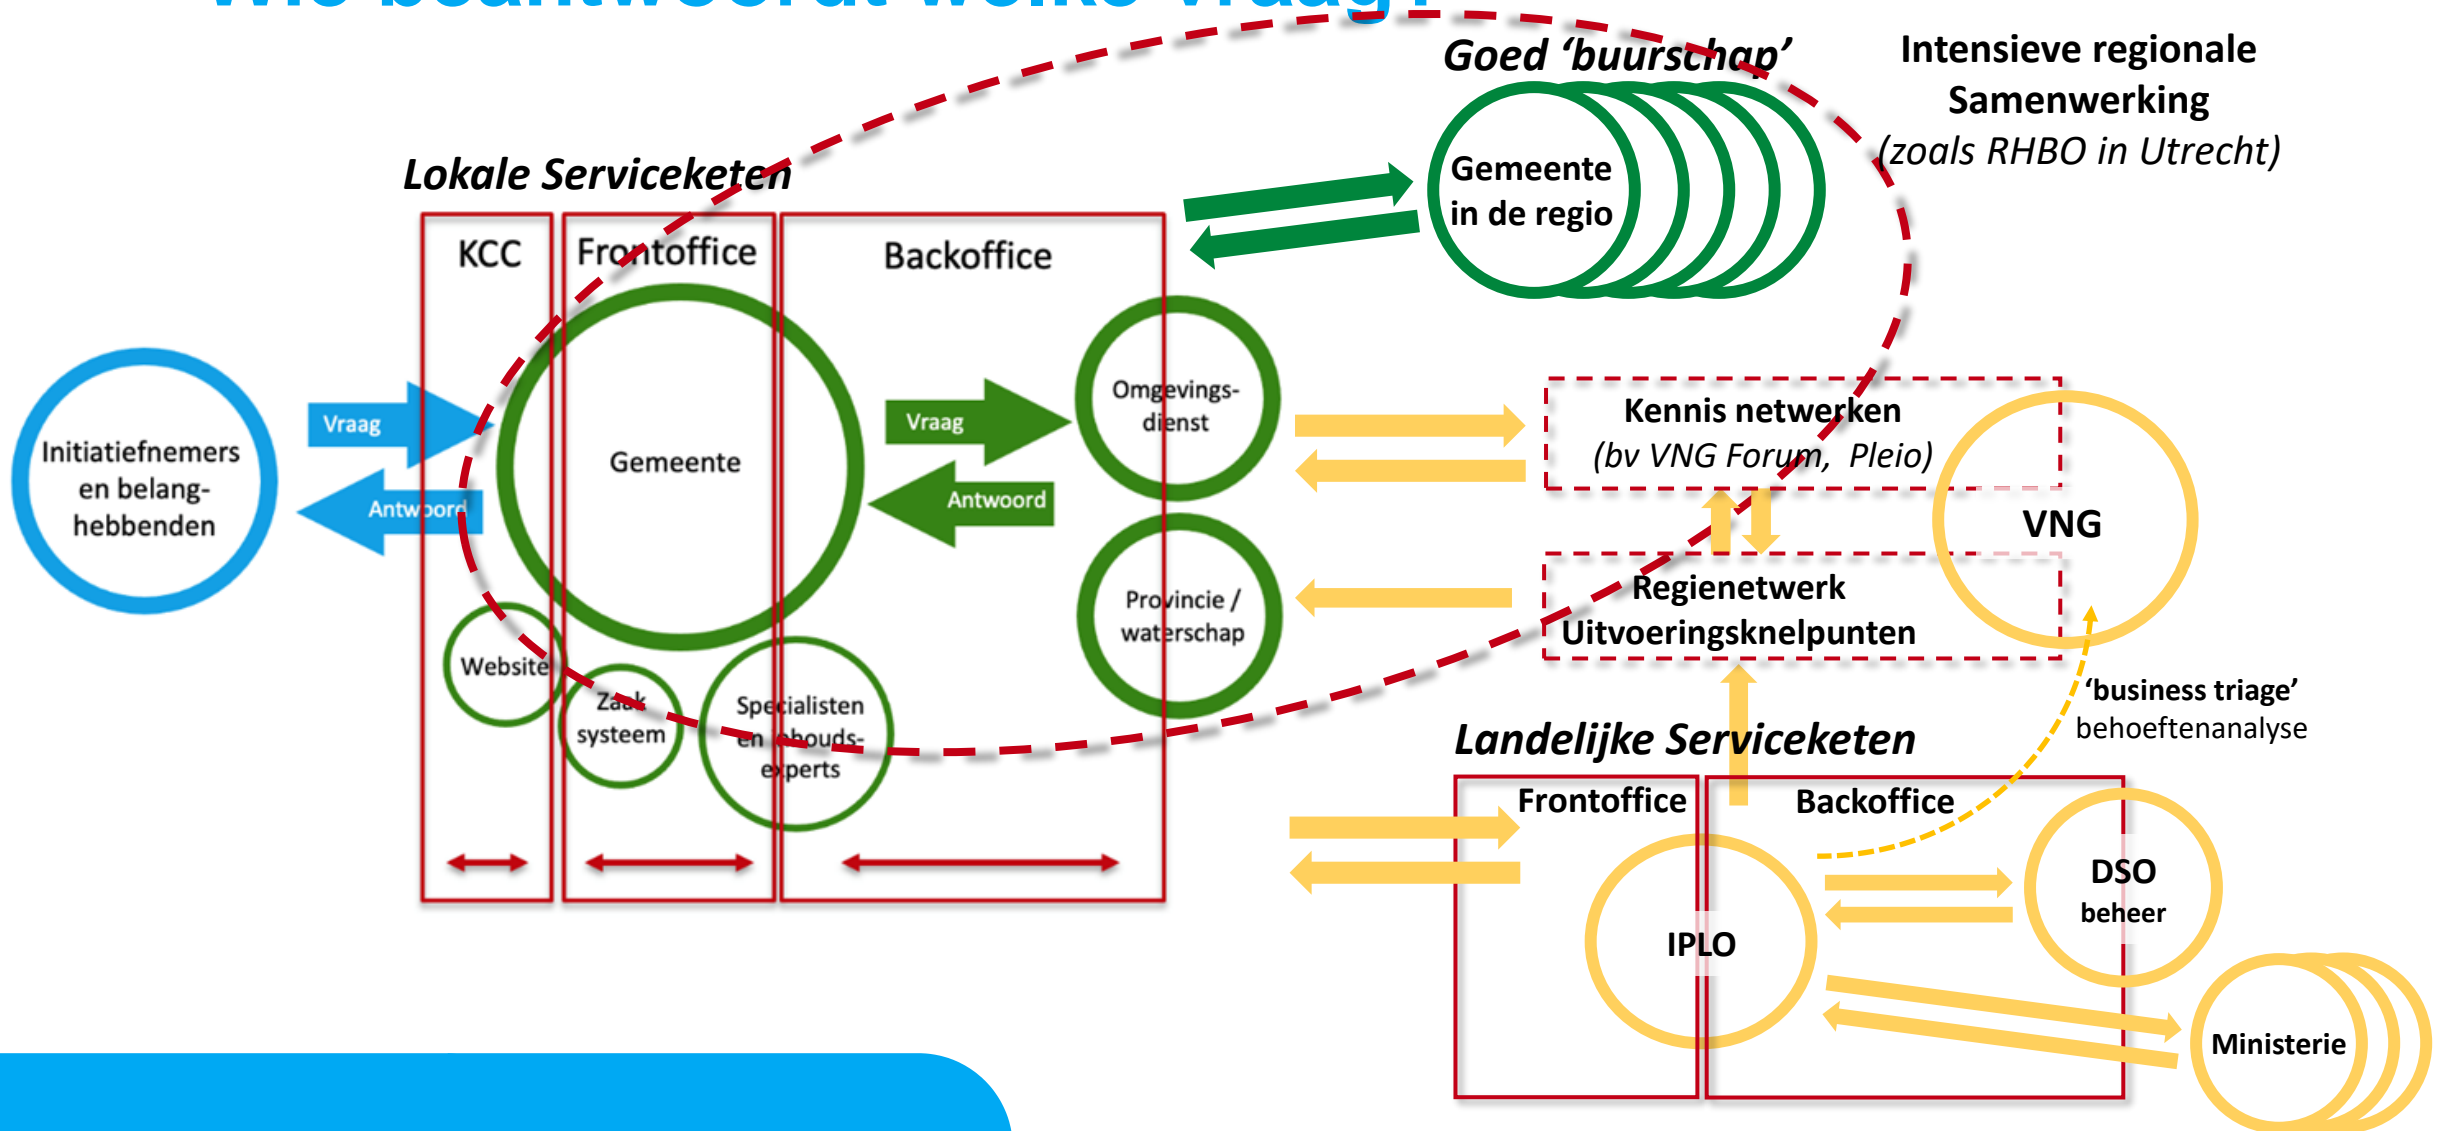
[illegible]

Goed 'buurschap'

Intensieve regionale Samenwerking (zoals RHBO in Utrecht)

Lokale Serviceketen

Gemeente in de regio

KCC

Frontoffice

Backoffice

Initiatiefnemers en belanghebbenden

Vraag

Antwoord

Gemeente

Vraag

Antwoord

Omgevingsdienst

Provincie / waterschap

Website

Zaak systeem

Specialisten en beheers-experts

Kennis netwerken (bv VNG Forum, Pleio)

VNG

Regienetwerk Uitvoeringsknelpunten

'business triage' behoeftenanalyse

Landelijke Serviceketen

Frontoffice

Backoffice

IPLO

DSO beheer

Ministerie